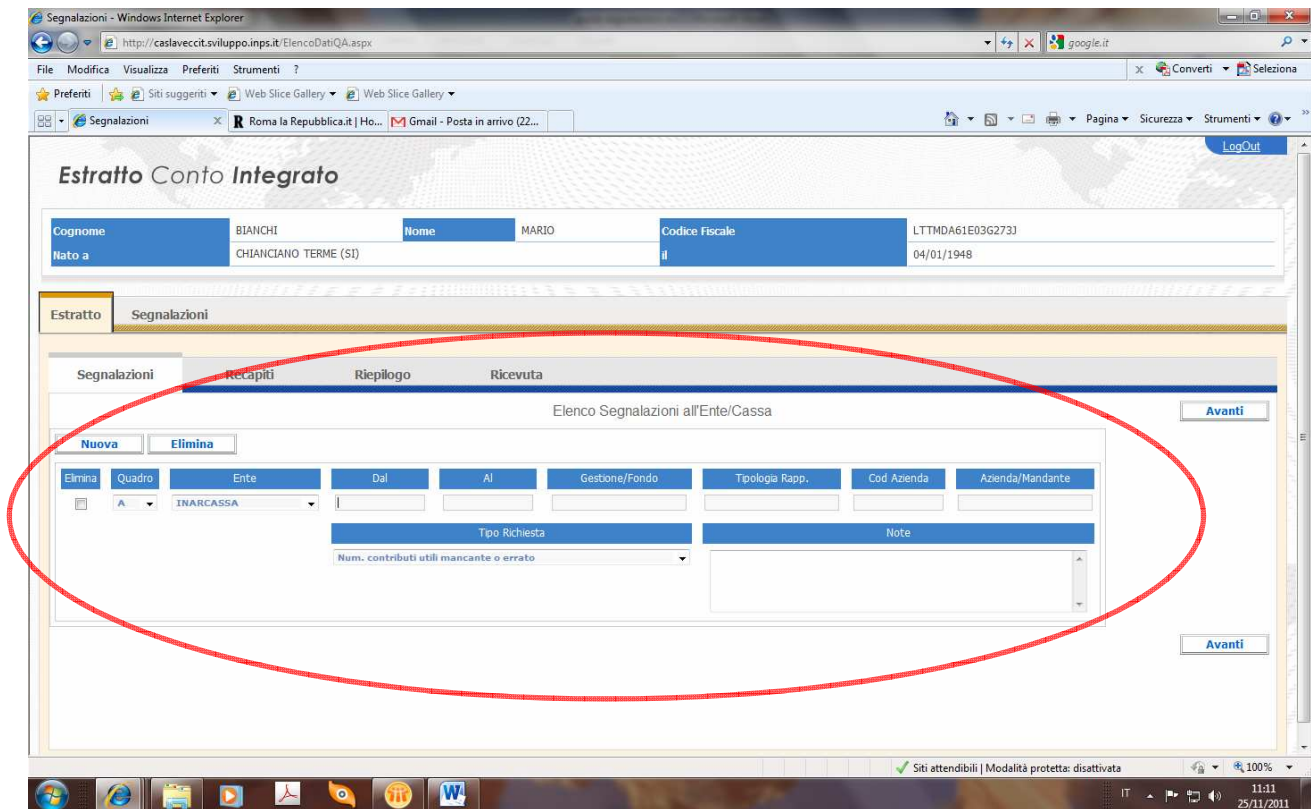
Segnalazioni - Windows Internet Explorer

http://caslaveccit.sviluppo.inps.it/ElencoDatiQA.aspx

google.it

File Modifica Visualizza Preferiti Strumenti ?

Converti Seleziona

Preferiti Siti suggeriti Web Slice Gallery Web Slice Gallery

Segnalazioni Roma la Repubblica.it | Ho... Gmail - Posta in arrivo (22...

Pagina Sicurezza Strumenti

LogOut

Estratto Conto Integrato

| Cognome | BIANCHI | Nome | MARIO | Codice Fiscale | LTTMDA61E03G273J |
|---|---|---|---|---|---|
| Nato a | CHIANCIANO TERME (SI) | | | il | 04/01/1948 |

Estratto Segnalazioni

Segnalazioni Recapiti Riepilogo Ricevuta

Elenco Segnalazioni all'Ente/Cassa

Avanti

Nuova Elimina

| Elimina | Quadro | Ente | Dal | Al | Gestione/Fondo | Tipologia Rapp. | Cod Azienda | Azienda/Mandante |
|---|---|---|---|---|---|---|---|---|
| | A | INARCASSA | | | | | | |

Tipo Richiesta

Num. contributi utili mancante o errato

Note

Avanti

Siti attendibili | Modalità protetta: disattivata

100%

IT

11:11
25/11/2011